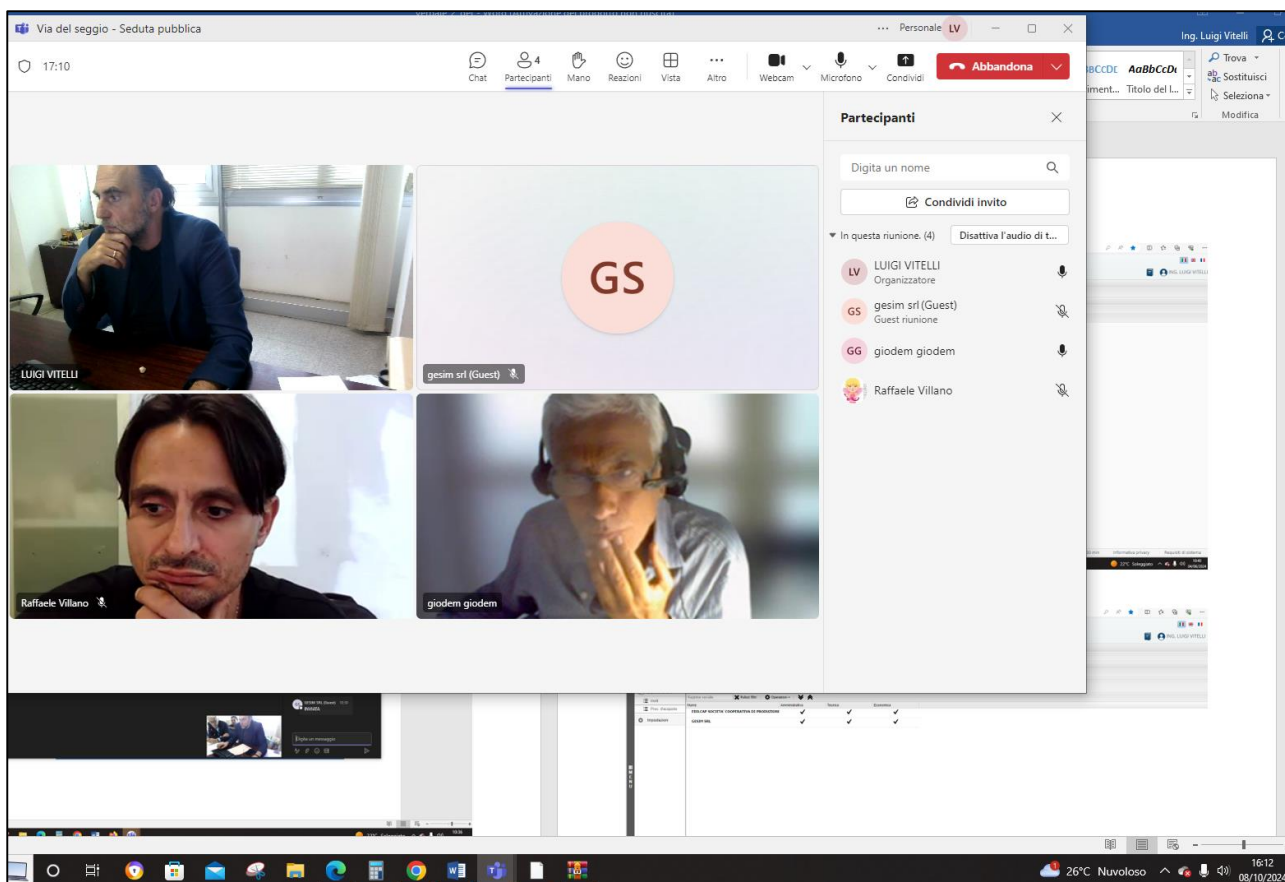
Via del seggio - Seduta pubblica

Personale LV

17:10

Chat
4 Partecipanti
Mano
Reazioni
Vista
Altro
Webcam
Microfono
Condividi
Abbandona

Ing. Luigi Vitelli

AaBbCcDc AaBbCcDc
iment... Titolo del l...
Trova
Sostituisci
Seleziona
Modifica

LUIGI VITELLI

GS

gesim srl (Guest)

Raffaele Villano

giodem giodem

Partecipanti

Digita un nome

Condividi invito

In questa riunione. (4)

Disattiva l'audio di t...

LV LUIGI VITELLI
Organizzatore

GS gesim srl (Guest)
Guest riunione

GG giodem giodem

Raffaele Villano

26°C Nuvoloso

16:12
08/10/2024